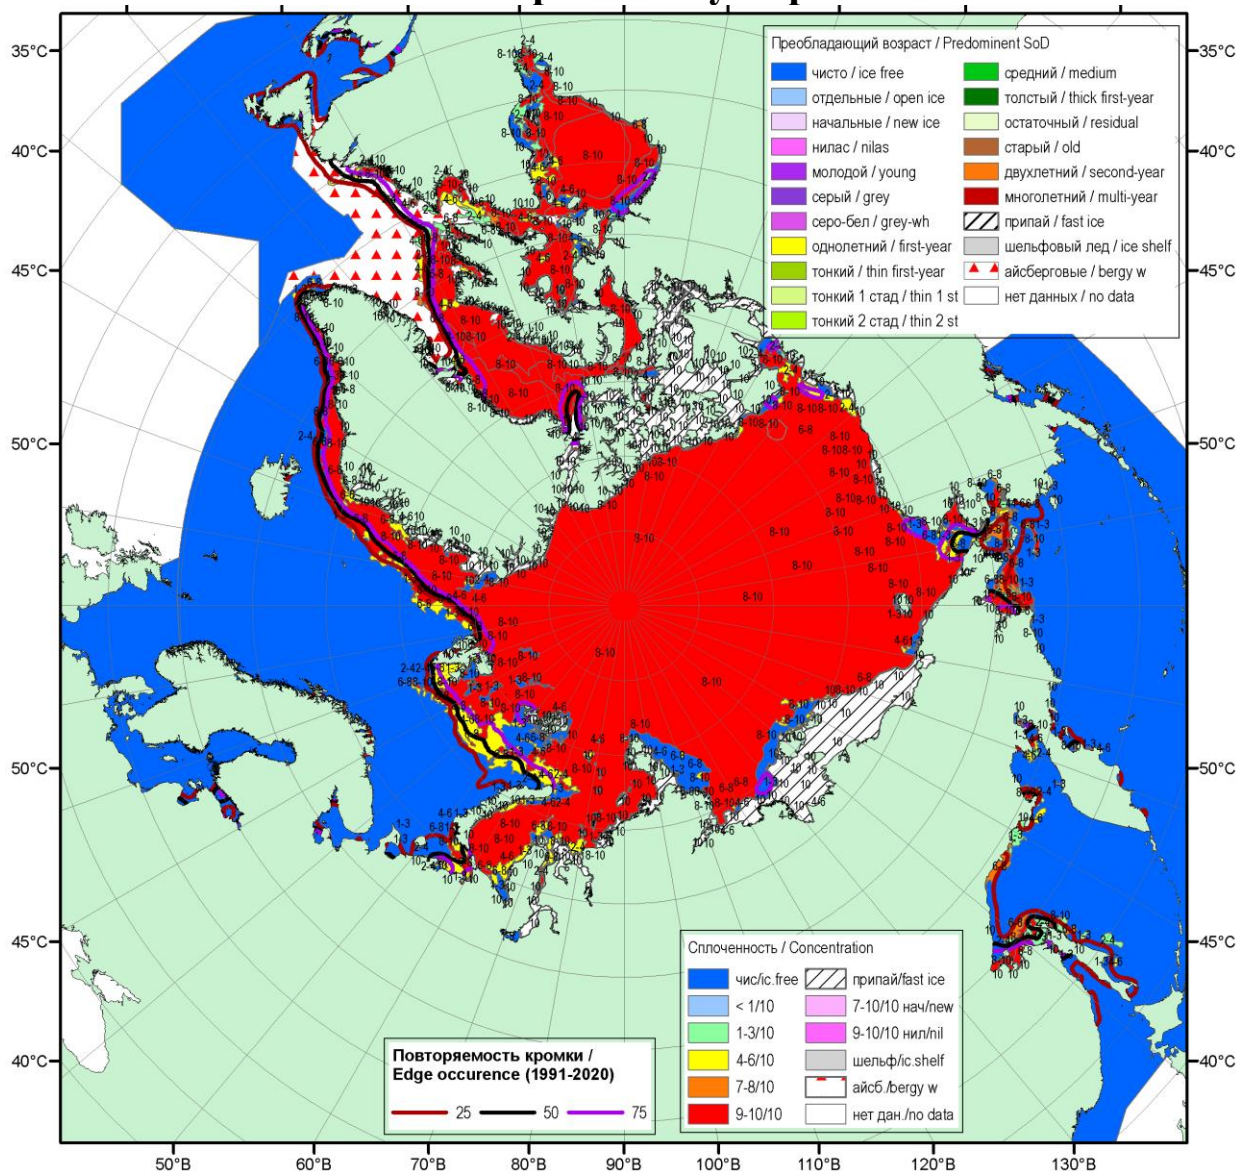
35°C
40°C
45°C
50°C
50°C
45°C
40°C
35°C
40°C
45°C
50°C
50°C
45°C
40°C

Преобладающий возраст / Predominent SoD
чисто / ice free
отдельные / open ice
начальные / new ice
нилас / nilas
молодой / young
серый / grey
серо-бел / grey-wh
однолетний / first-year
тонкий / thin first-year
тонкий 1 стад / thin 1 st
тонкий 2 стад / thin 2 st
средний / medium
толстый / thick first-year
остаточный / residual
старый / old
двухлетний / second-year
многолетний / multi-year
припай / fast ice
шельфовый лед / ice shelf
айсберговые / bergy w
нет данных / no data

Сплоченность / Concentration
чис/ic.free
< 1/10
1-3/10
4-6/10
7-8/10
9-10/10
припай/fast ice
7-10/10 нач/new
9-10/10 нил/nil
шельф/ic.shelf
айсб./bergy w
нет дан./no data

Повторяемость кромки / Edge occurence (1991-2020)
25
50
75

50°В
60°В
70°В
80°В
90°В
100°В
110°В
120°В
130°В